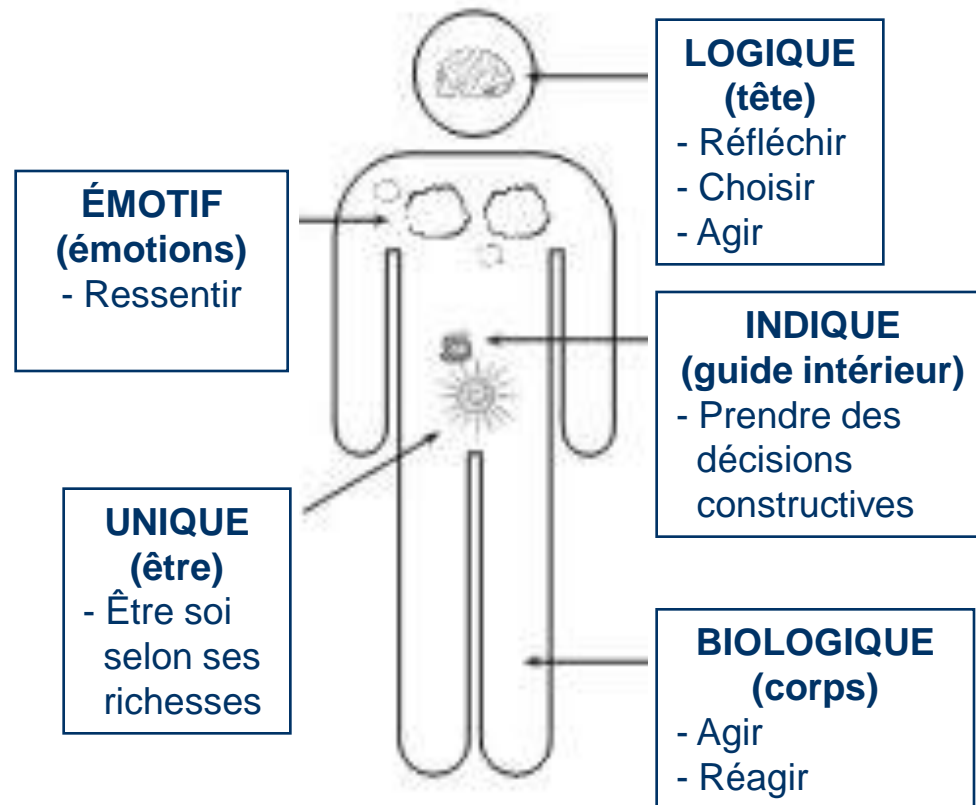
LOGIQUE
(tête)
- Réfléchir
- Choisir
- Agir

ÉMOTIF
(émotions)
- Ressentir

INDIQUE
(guide intérieur)
- Prendre des décisions constructives

UNIQUE
(être)
- Être soi selon ses richesses

BIOLOGIQUE
(corps)
- Agir
- Réagir